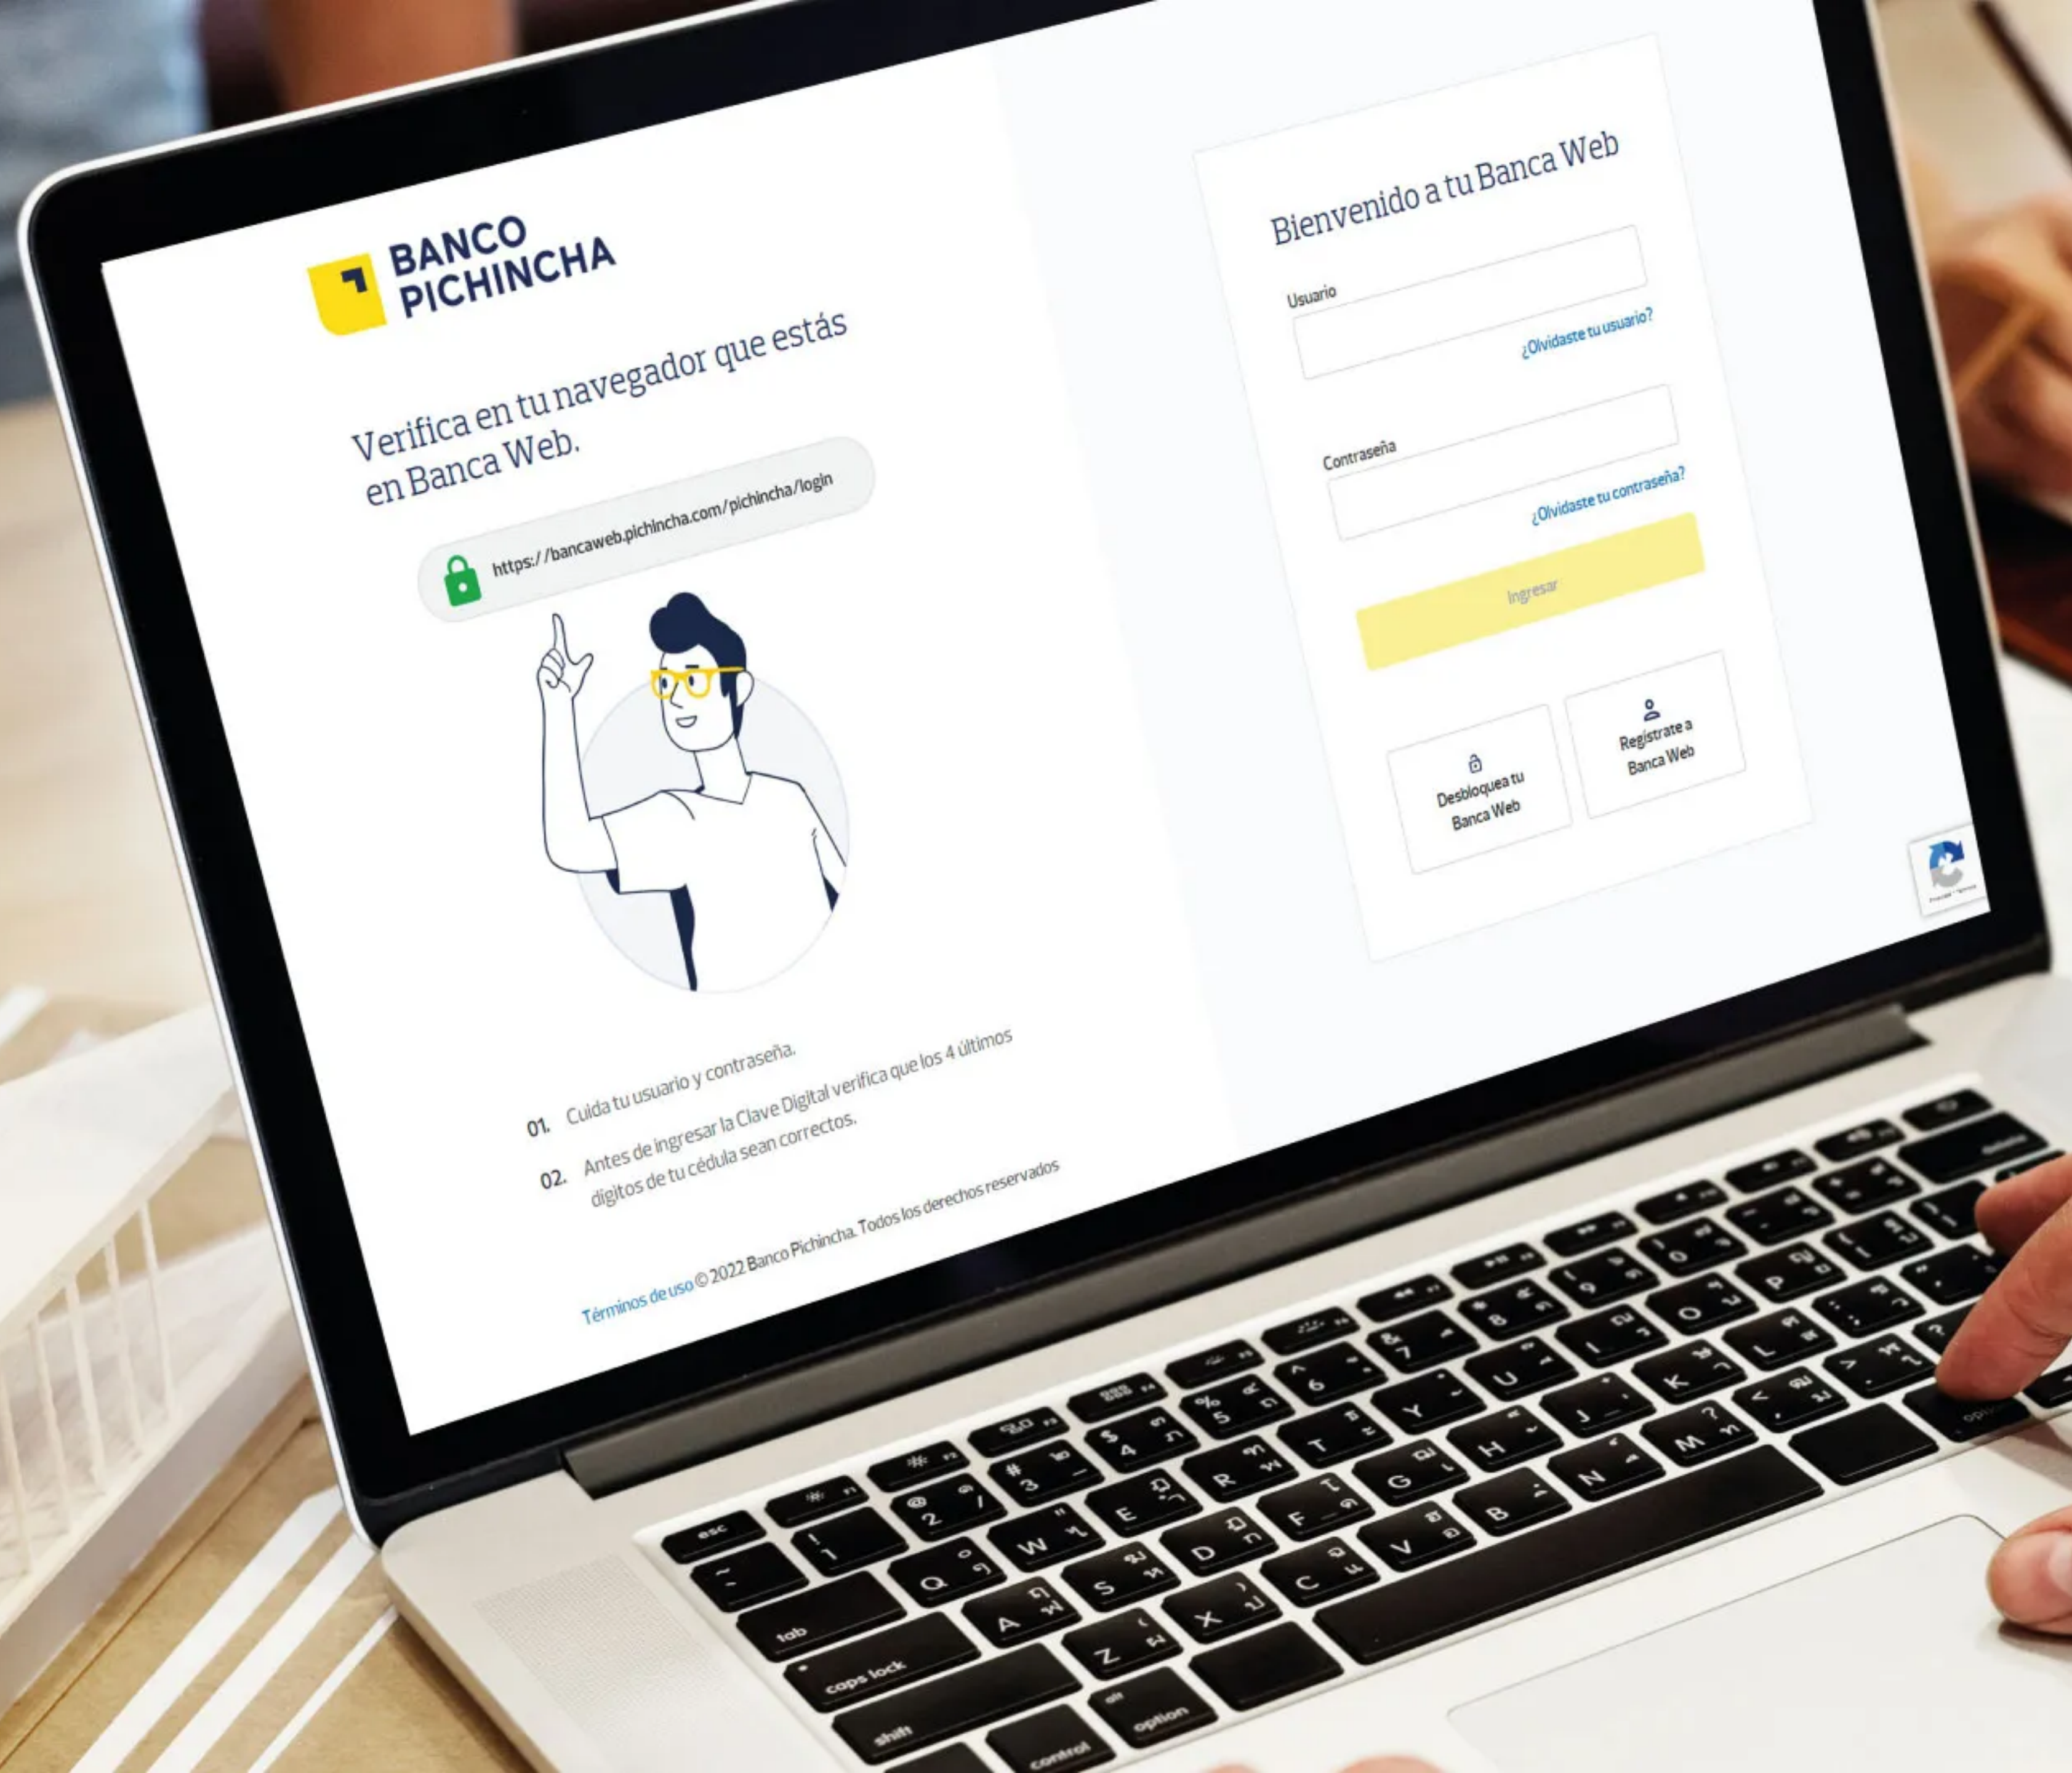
BANCO PICHINCHA

Verifica en tu navegador que estás en Banca Web.

https://bancaweb.pichincha.com/pichincha/login

01. Cuida tu usuario y contraseña.

02. Antes de ingresar la Clave Digital verifica que los 4 últimos dígitos de tu cédula sean correctos.

Términos de uso © 2022 Banco Pichincha. Todos los derechos reservados

Bienvenido a tu Banca Web

Usuario

¿Olvidaste tu usuario?

Contraseña

¿Olvidaste tu contraseña?

Ingresar

Desbloquea tu Banca Web

Regístrate a Banca Web

esc
tab
caps lock
shift
control
option
alt
Q W E R T Y U I O P
A S D F G H J K L
Z X C V B N M
1 2 3 4 5 6 7 8 9 0